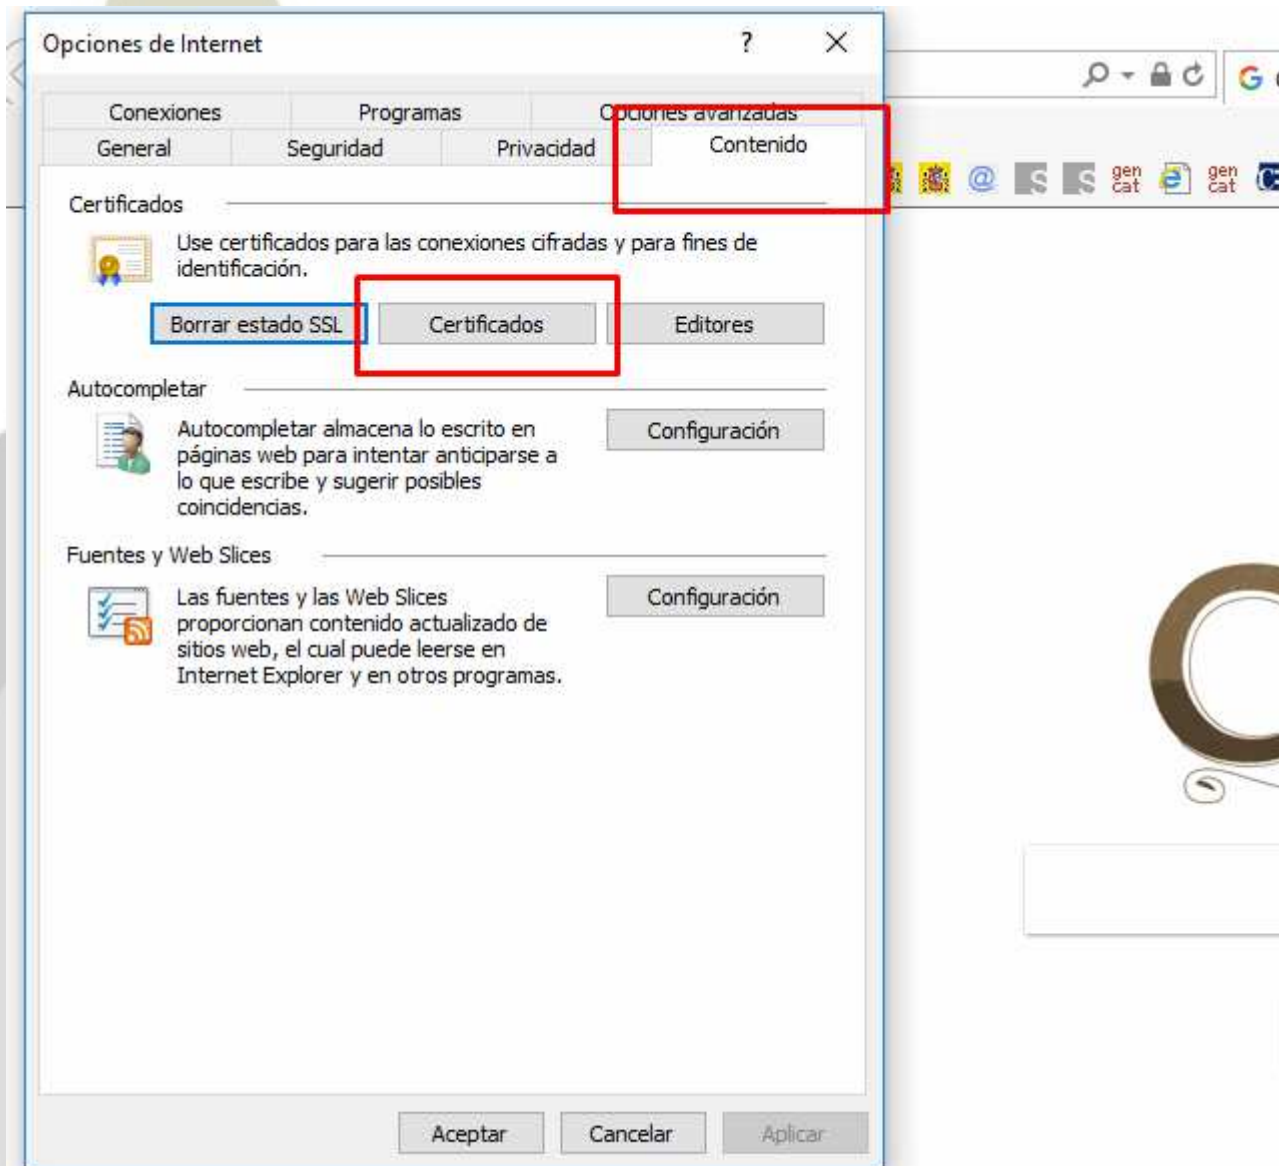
Opciones de Internet
?
X

Conexiones
Programas
Opciones avanzadas
General
Seguridad
Privacidad
Contenido

Certificados

Use certificados para las conexiones cifradas y para fines de identificación.

Borrar estado SSL
Certificados
Editores

Autocompletar

Autocompletar almacena lo escrito en páginas web para intentar anticiparse a lo que escribe y sugerir posibles coincidencias.

Configuración

Fuentes y Web Slices

Las fuentes y las Web Slices proporcionan contenido actualizado de sitios web, el cual puede leerse en Internet Explorer y en otros programas.

Configuración

Aceptar
Cancelar
Aplicar

gen cat
gen cat